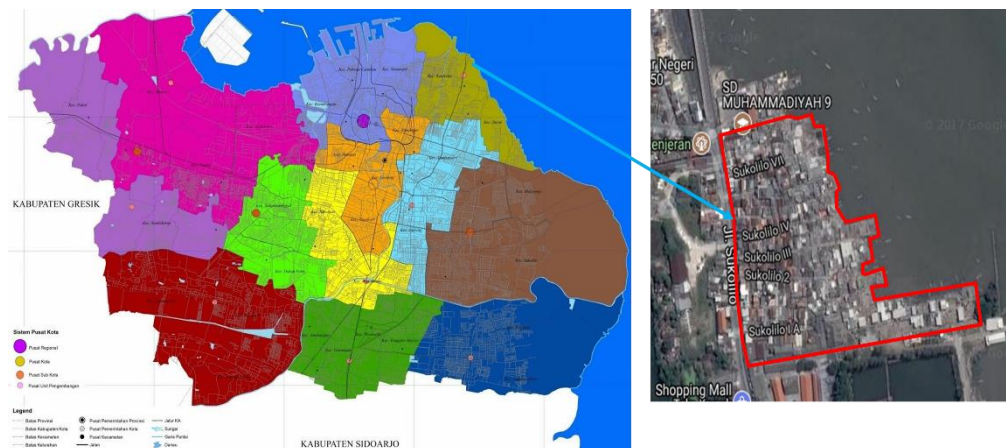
KABUPATEN GRESIK

KABUPATEN SIDOARJO

Sistem Pusat Kota
Pusat Regional
Pusat Kota
Pusat Sub Kota
Pusat Unit Pengembangan

Legend
Batas Provinsi
Batas Kabupaten/Kota
Batas Kecamatan
Batas Kelurahan
Pusat Pemerintahan Provinsi
Pusat Pemerintahan Kota
Pusat Kecamatan
Jalan
Jalur KA
Sungai
Garis Pantai
Danau

SD MUHAMMADIYAH 9
Negeri
50
enjeran
© 2017 Google
Sukolilo VII
Sukolilo V
Sukolilo III
Sukolilo 2
Sukolilo I A
Jl. Sukolilo
Shopping Mall